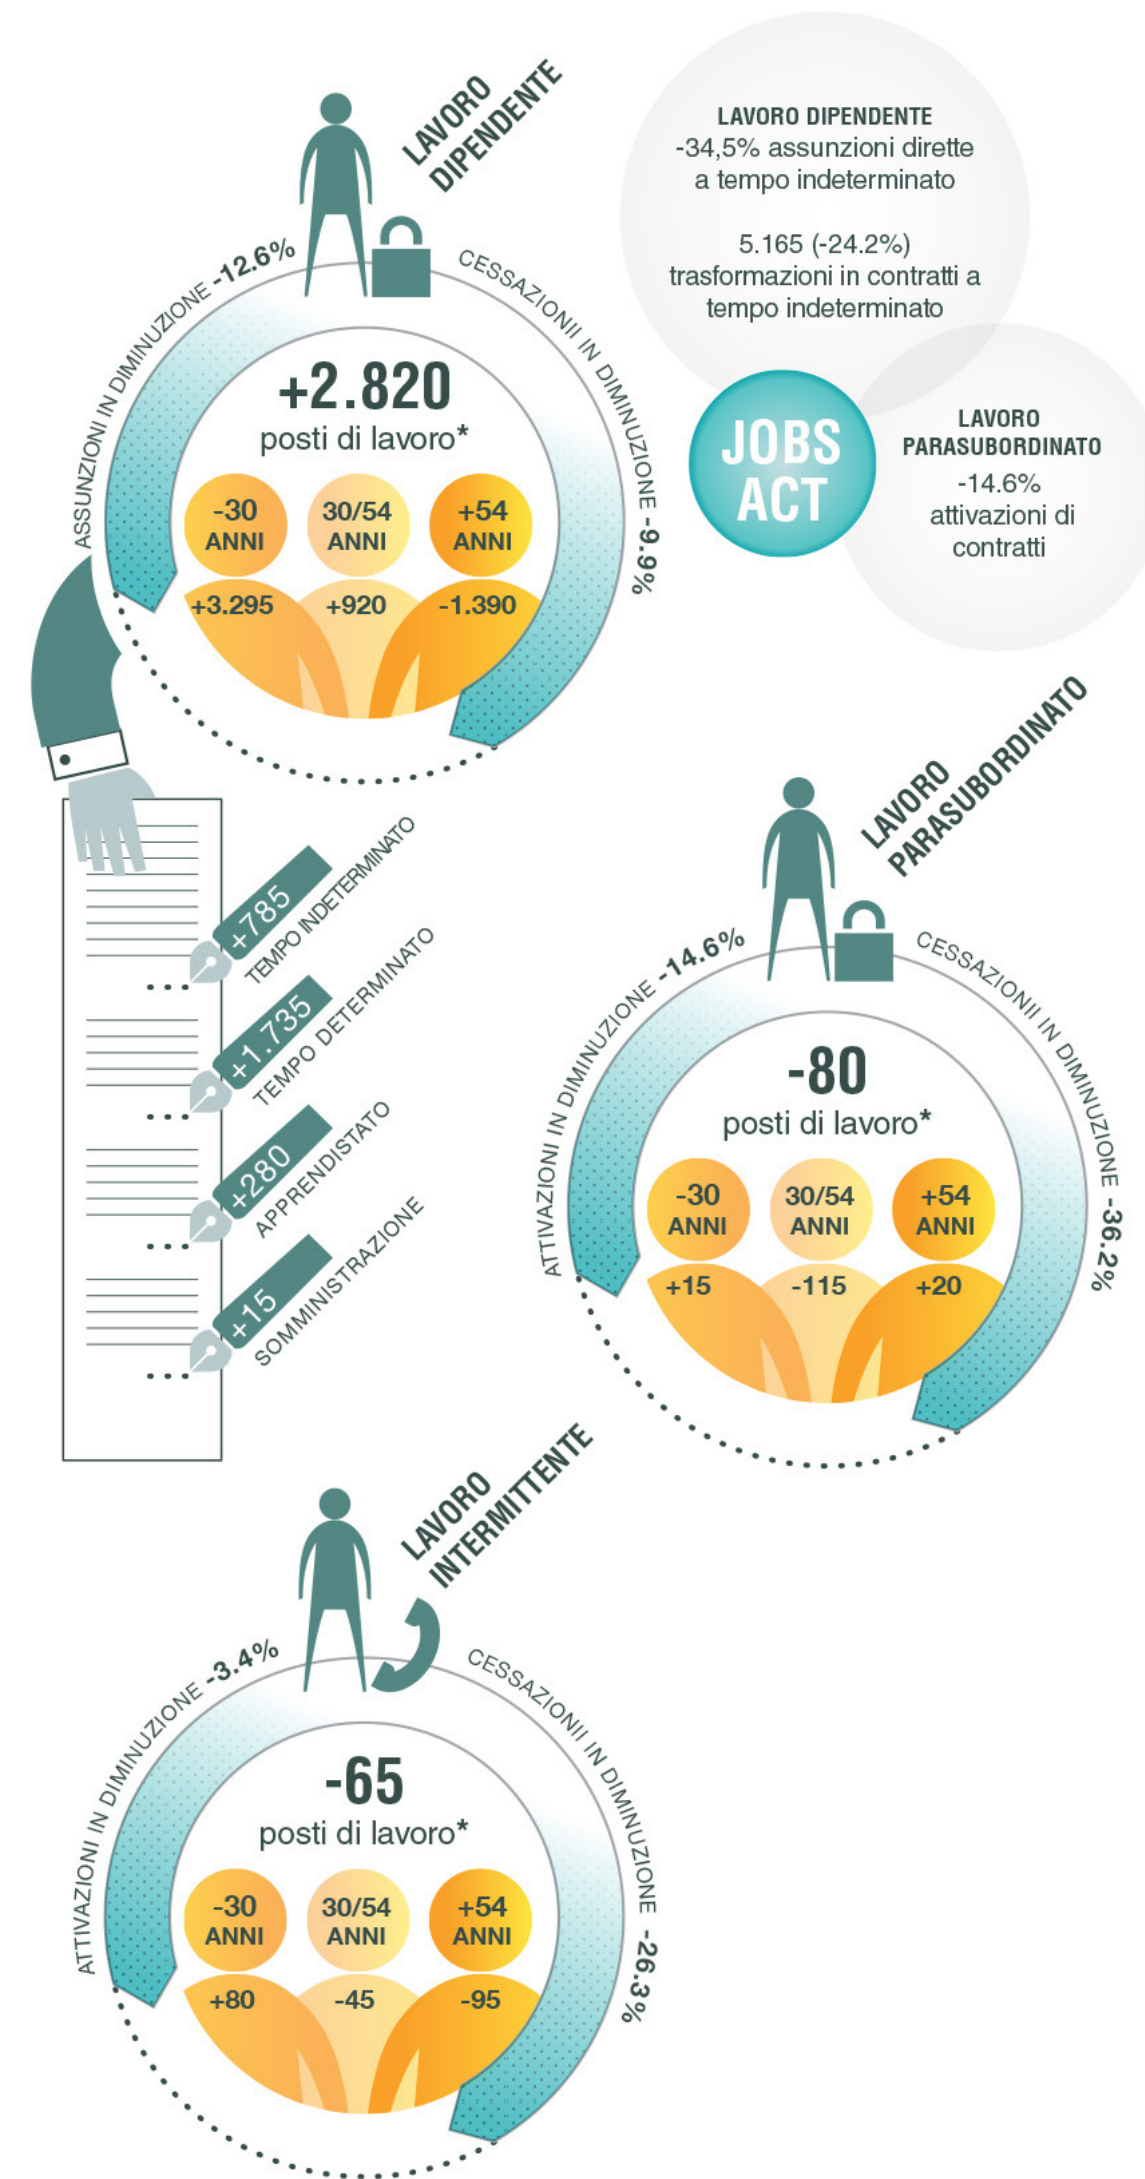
LAVORO DIPENDENTE

LAVORO DIPENDENTE
-34,5% assunzioni dirette a tempo indeterminato

5.165 (-24.2%) trasformazioni in contratti a tempo indeterminato

JOBS ACT

LAVORO PARASUBORDINATO
-14.6% attivazioni di contratti

ASSUNZIONI IN DIMINUZIONE -12.6%
CESSAZIONI IN DIMINUZIONE -9.9%

+2.820
posti di lavoro*

-30 ANNI
30/54 ANNI
+54 ANNI

+3.295
+920
-1.390

+785 TEMPO INDETERMINATO
+1.735 TEMPO DETERMINATO
+280 APPRENDISTATO
+15 SOMMINISTRAZIONE

LAVORO PARASUBORDINATO

ATTIVAZIONI IN DIMINUZIONE -14.6%
CESSAZIONI IN DIMINUZIONE -36.2%

-80
posti di lavoro*

-30 ANNI
30/54 ANNI
+54 ANNI

+15
-115
+20

LAVORO INTERMITTENTE

ATTIVAZIONI IN DIMINUZIONE -3.4%
CESSAZIONI IN DIMINUZIONE -26.3%

-65
posti di lavoro*

-30 ANNI
30/54 ANNI
+54 ANNI

+80
-45
-95